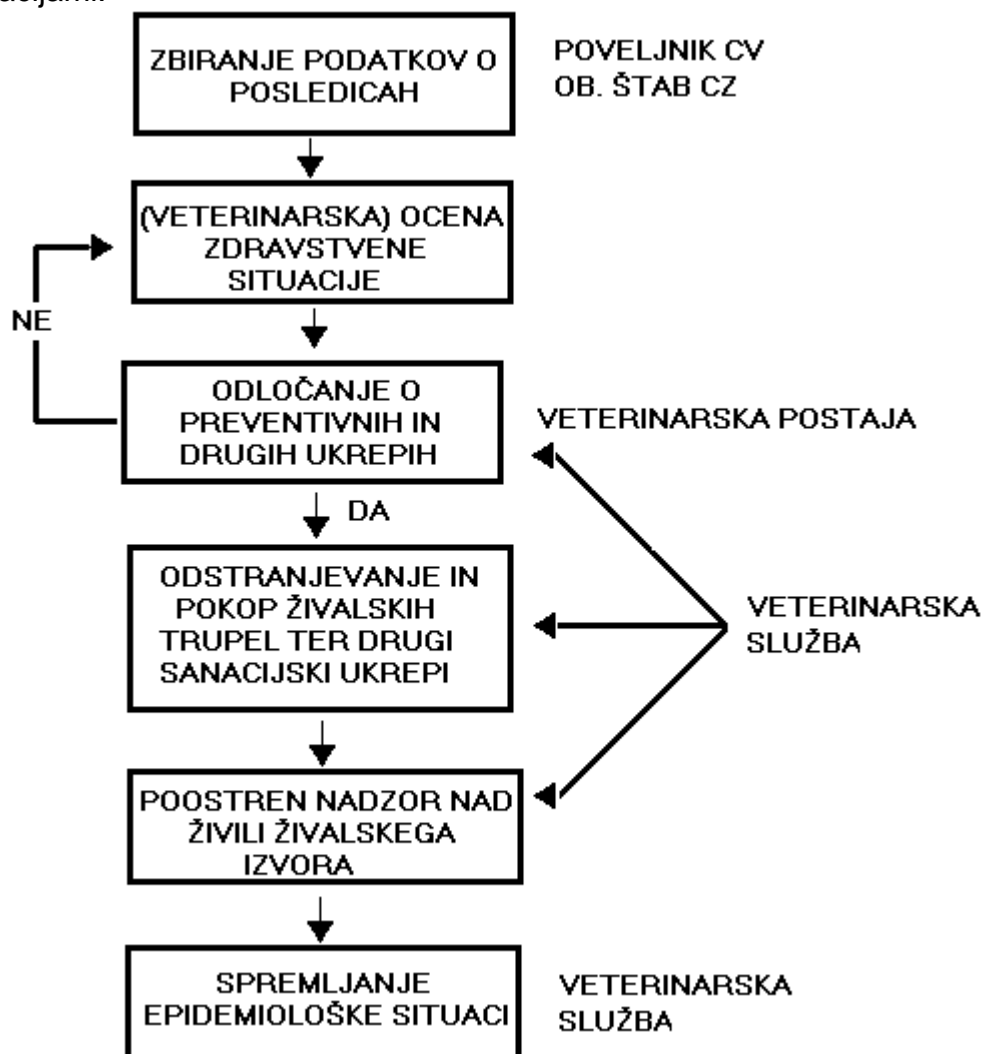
dejami:

ZBIRANJE PODATKOV O POSLEDICAH

POVELJNIK CV
OB. ŠTAB CZ

(VETERINARSKA) OCENA ZDRAVSTVENE SITUACIJE

NE

ODLOČANJE O PREVENTIVNIH IN DRUGIH UKREPIH

VETERINARSKA POSTAJA

DA

ODSTRANJEVANJE IN POKOP ŽIVALSKIH TRUPEL TER DRUGI SANACIJSKI UKREPI

VETERINARSKA SLUŽBA

POOSTREN NADZOR NAD ŽIVILI ŽIVALSKEGA IZVORA

SPREMLJANJE EPIDEMIOLOŠKE SITUACI

VETERINARSKA SLUŽBA